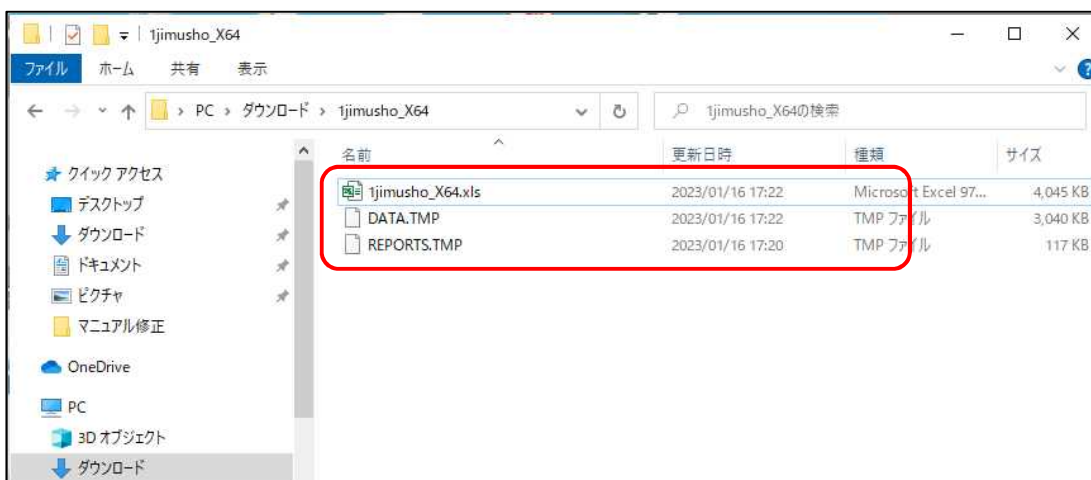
1jimusho_X64

ファイル　ホーム　共有　表示

PC > ダウンロード > 1jimusho_X64

1jimusho_X64の検索

クイック アクセス
デスクトップ
ダウンロード
ドキュメント
ピクチャ
マニュアル修正
OneDrive
PC
3D オブジェクト
ダウンロード

| 名前 | 更新日時 | 種類 | サイズ |
|---|---|---|---|
| 1jimusho_X64.xls | 2023/01/16 17:22 | Microsoft Excel 97... | 4,045 KB |
| DATA.TMP | 2023/01/16 17:22 | TMP ファイル | 3,040 KB |
| REPORTS.TMP | 2023/01/16 17:20 | TMP ファイル | 117 KB |